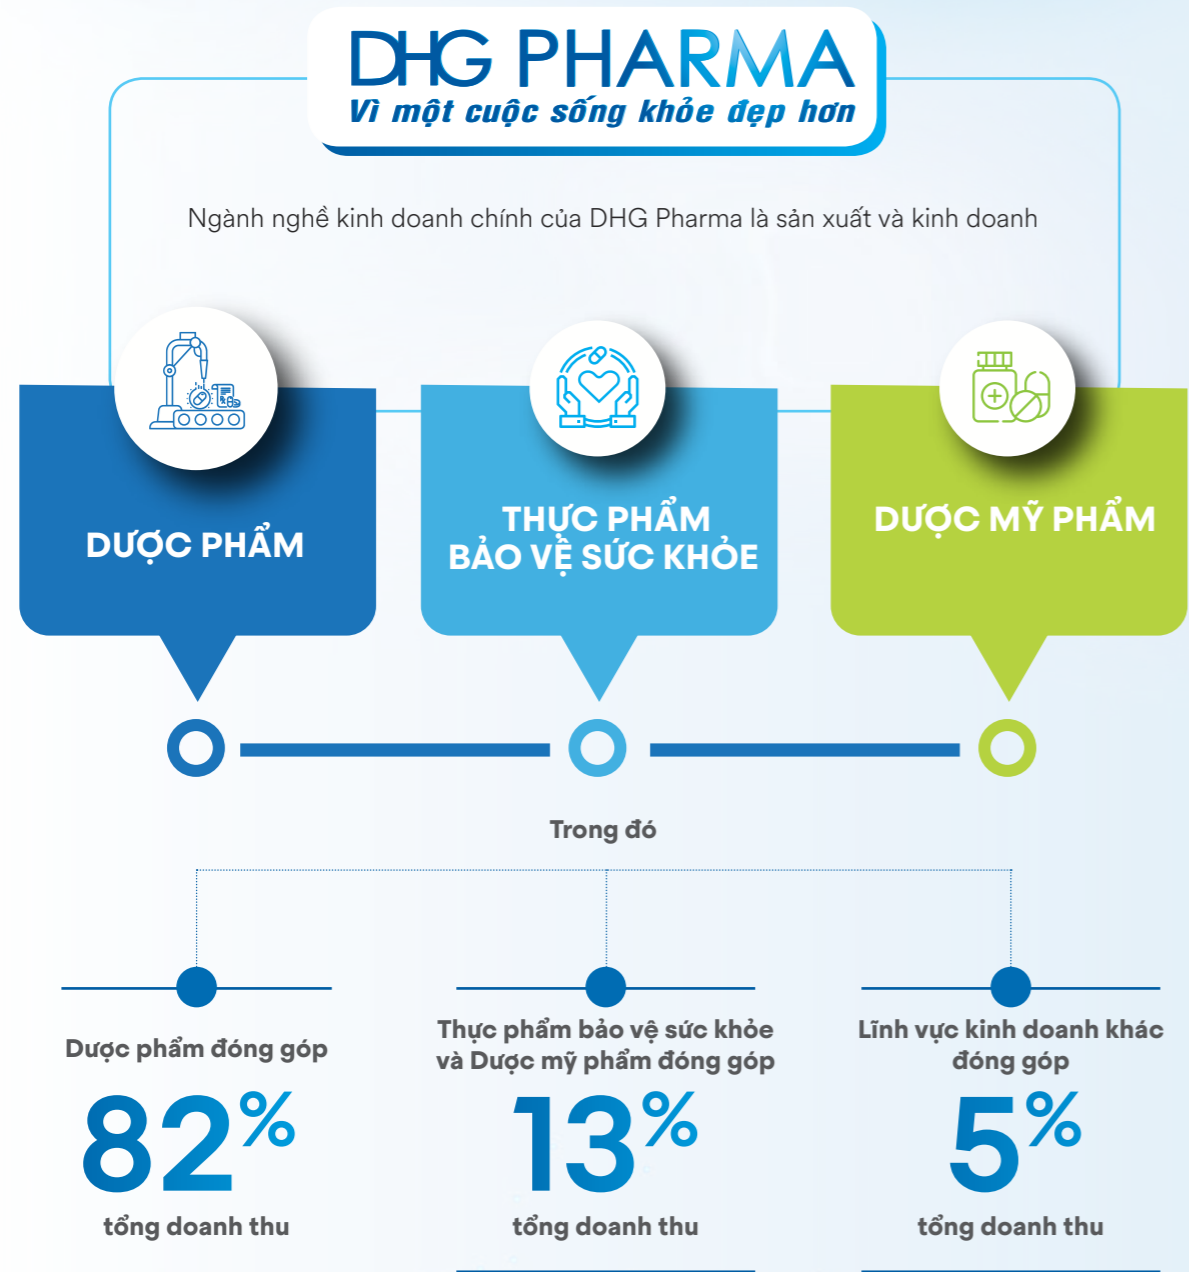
DHG PHARMA
Vì một cuộc sống khỏe đẹp hơn

Ngành nghề kinh doanh chính của DHG Pharma là sản xuất và kinh doanh

DƯỢC PHẨM

THỰC PHẨM BẢO VỆ SỨC KHỎE

DƯỢC MỸ PHẨM

Trong đó

Dược phẩm đóng góp
82%
tổng doanh thu

Thực phẩm bảo vệ sức khỏe và Dược mỹ phẩm đóng góp
13%
tổng doanh thu

Lĩnh vực kinh doanh khác đóng góp
5%
tổng doanh thu